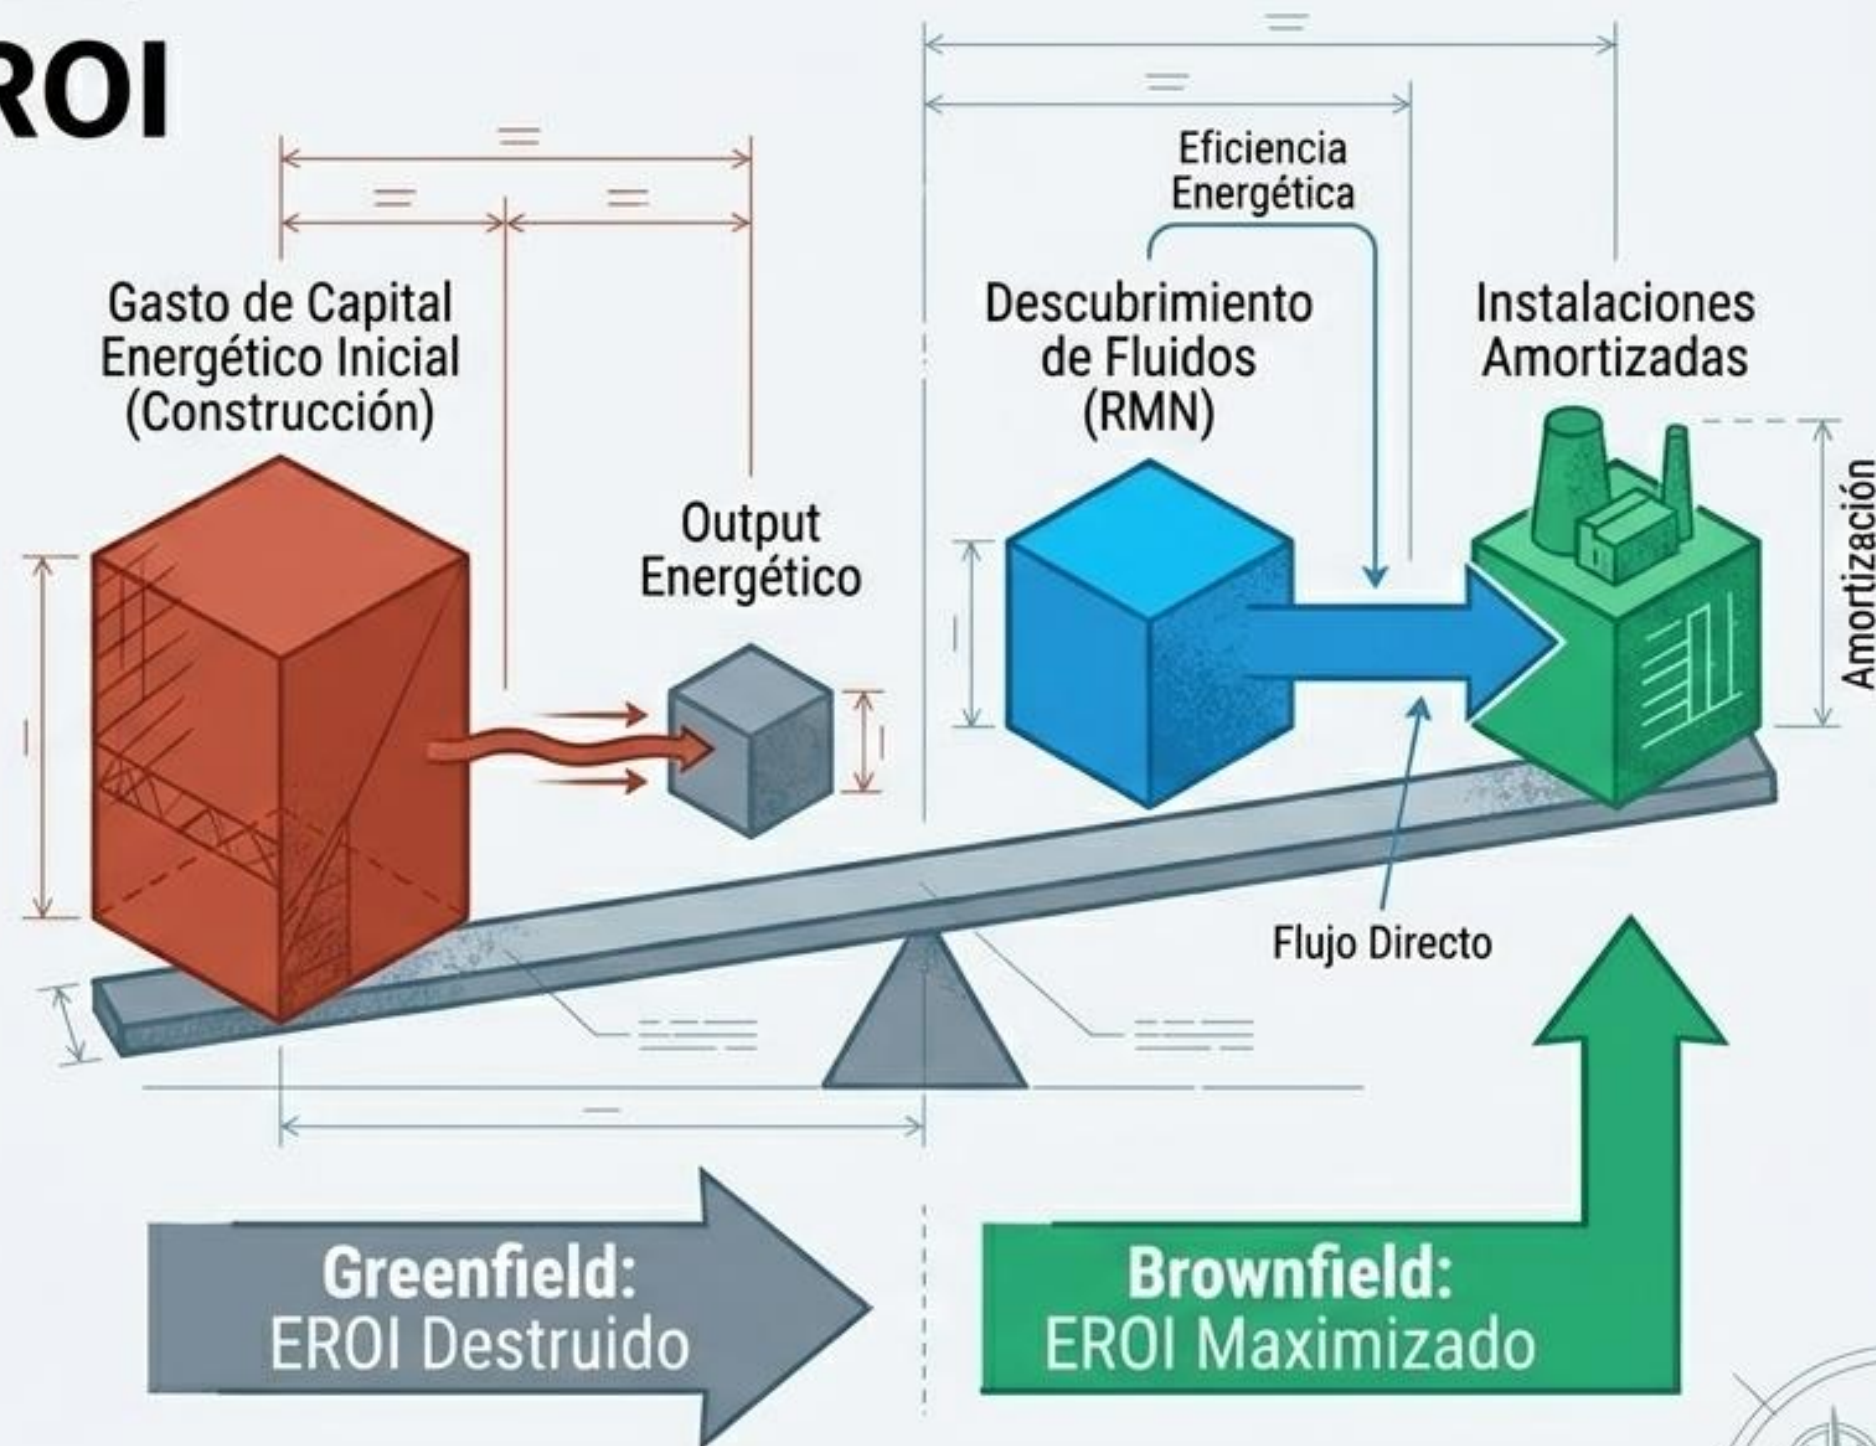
ROI

Gasto de Capital Energético Inicial (Construcción)

Output Energético

Eficiencia Energética

Descubrimiento de Fluidos (RMN)

Instalaciones Amortizadas

Amortización

Flujo Directo

Greenfield: EROI Destruido

Brownfield: EROI Maximizado